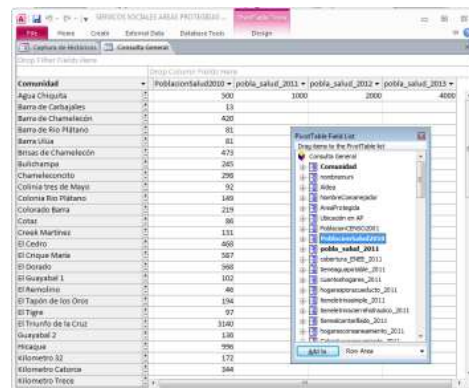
SERVICIOS SOCIALES AREAS PROTEGIDAS

File Home Create External Data Database Tools Design

Captura de Historicos Consulta General

Drop Filter Fields Here

Drop Column Fields Here

| Comunidad | PoblacionSalud2010 | pobla_salud_2011 | pobla_salud_2012 | pobla_salud_2013 |
|---|---|---|---|---|
| Agua Chiquita | 500 | 1000 | 2000 | 4000 |
| Barra de Carbajales | 13 | | | |
| Barra de Chamelecón | 420 | | | |
| Barra de Rio Platano | 81 | | | |
| Barra Ulúa | 81 | | | |
| Brisas de Chamelecón | 473 | | | |
| Bulichampa | 265 | | | |
| Chameleconcito | 298 | | | |
| Colinia tres de Mayo | 92 | | | |
| Colonia Rio Platano | 149 | | | |
| Colorado Barra | 219 | | | |
| Cotas | 86 | | | |
| Creek Martinez | 131 | | | |
| El Cedro | 468 | | | |
| El Crique Maria | 587 | | | |
| El Dorado | 968 | | | |
| El Guayabal 1 | 102 | | | |
| El Remolino | 48 | | | |
| El Tapón de los Oros | 194 | | | |
| El Tigre | 97 | | | |
| El Triunfo de la Cruz | 3140 | | | |
| Guayabal 2 | 138 | | | |
| Hicaque | 996 | | | |
| Kilometro 32 | 172 | | | |
| Kilometro Cabeza | 344 | | | |
| Kilometro Trece | | | | |

PivotTable Field List
Drag items to the PivotTable list
Consulta General
Comunidad
nombrecom
Aldea
NombreComanejador
AreaProtegida
Ubicación en AP
Poblacion-CENSO2001
PoblacionSalud2010
pobla_salud_2011
cobertura_ENEE_2011
tenencia_tierra_2011
cuentahogares_2011
hogaresporcasaducto_2011
beneficiosimple_2011
beneficiosmodernofinanciado_2011
beneficiocantarillado_2011
hogaresconsaneamiento_2011
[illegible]

Add to Row Area